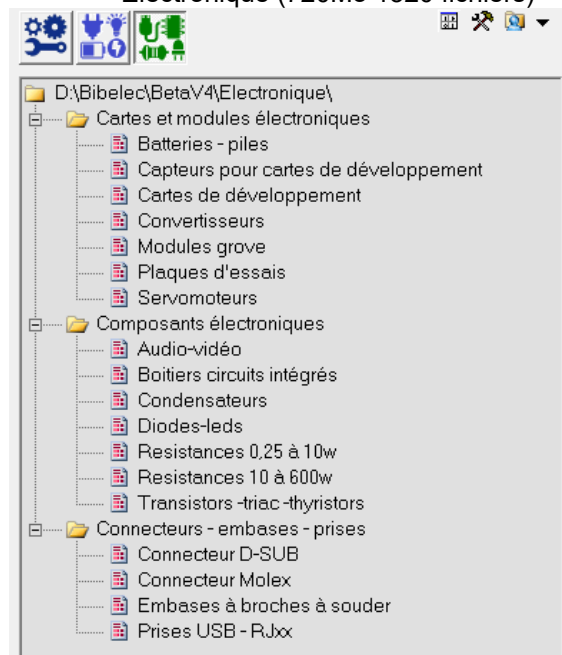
D:\Bibelec\BetaV4\Electronique\
Cartes et modules électroniques
Batteries - piles
Capteurs pour cartes de développement
Cartes de développement
Convertisseurs
Modules grove
Plaques d'essais
Servomoteurs
Composants électroniques
Audio-vidéo
Boitiers circuits intégrés
Condensateurs
Diodes-leds
Resistances 0,25 à 10w
Resistances 10 à 600w
Transistors -triac -thyristors
Connecteurs - embases - prises
Connecteur D-SUB
Connecteur Molex
Embases à broches à souder
Prises USB - RJxx